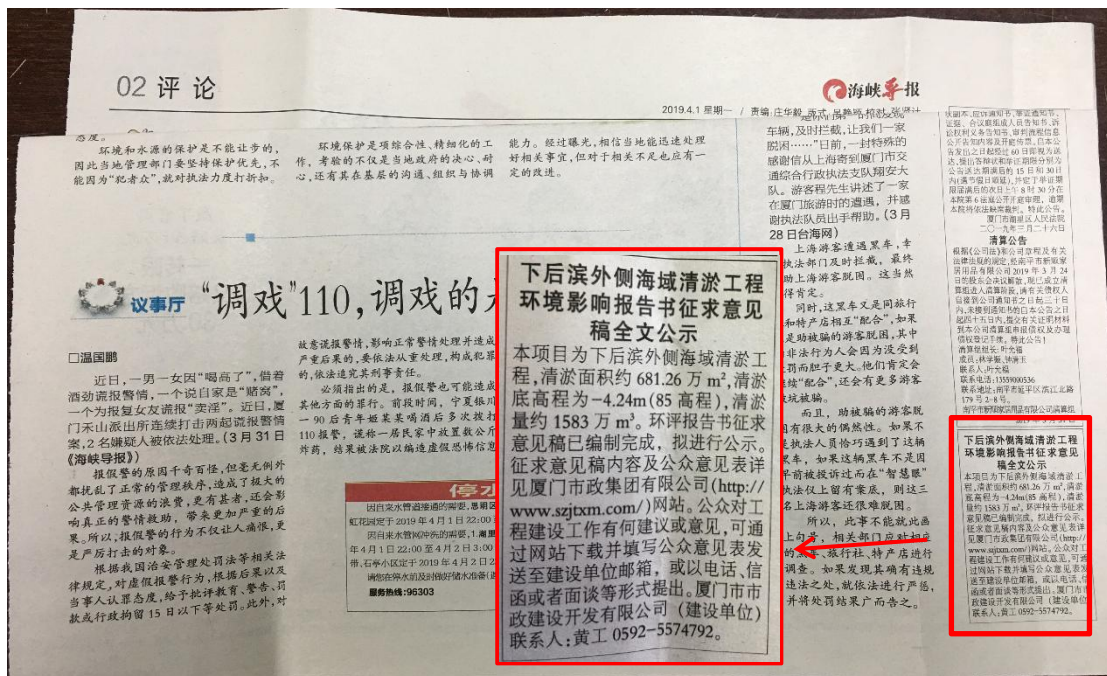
02 评 论

海峡导报

2019.4.1 星期一

环境和水源的保护是不能让步的，因此当地管理部门要坚持保护优先，不能因为"犯者众"，就对执法力度打折扣。

环境保护是项综合性、精细化的工作，考验的不仅是当地政府的决心、耐心，还有其在基层的沟通、组织与协调

能力。经过曝光，相信当地能迅速处理好相关事宜，但对于相关不足也应有一定的改进。

车辆，及时拦截，让我们一家脱困……"日前，一封特殊的感谢信从上海寄到厦门市交通综合行政执法支队翔安大队。游客程先生讲述了一家在厦门旅游时的遭遇，并感谢执法队员出手相助。（3月28日台海网）

上海游客遭遇黑车，幸执法部门及时拦截，最终助上海游客脱困。这当然得肯定。

议事厅 "调戏"110，调戏的

□温国鹏

近日，一男一女因"喝高了"，借着酒劲谎报警情，一个说是"赌博"，一个为报复女友谎报"卖淫"。近日，厦门禾山派出所连续打击两起谎报警情案，2名嫌疑人被依法处理。（3月31日《海峡导报》）

报假警的原因千奇百怪，但毫无例外都扰乱了正常的管理秩序，造成了极大的公共管理资源的浪费，更有甚者，还会影响真正的警情救助，带来更加严重的后果。所以，报假警的行为不仅让人痛恨，更是严厉打击的对象。

根据我国治安管理处罚法等相关法律规定，对虚假报警行为，根据后果以及当事人认罪态度，给予批评教育、警告、罚款或行政拘留15日以下等处罚。此外，对

故意谎报警情，影响正常警情处理并造成严重后果的，要依法从重处理，构成犯罪的，依法追究其刑事责任。

必须指出的是，报假警也可能造成其他方面的罪行。前段时间，宁夏银川一90后青年据某某喝酒后多次拨打110报警，谎称一居民家中放置数公斤炸药，结果被法院以编造虚假恐怖信息

停水

因自来水管道接通的需要，思明区虹祥园更于2019年4月1日22:00至2019年4月2日……因自来水管网改造的需要，1湖里……年4月1日22:00至4月2日3:00……厝、石亭小区定于2019年4月2日……请您在停水前及时做好储水准备（……

服务热线：96303

下后滨外侧海域清淤工程环境影响报告书征求意见稿全文公示

本项目为下后滨外侧海域清淤工程，清淤面积约 681.26 万 $m^2$，清淤底高程为 $-4.24m$（85 高程），清淤量约 1583 万 $m^3$。环评报告书征求意见稿已编制完成，拟进行公示。征求意见稿内容及公众意见表详见厦门市政集团有限公司（http://www.szjtxm.com/）网站。公众对工程建设工作有何建议或意见，可通过网站下载并填写公众意见表发送至建设单位邮箱，或以电话、信函或者面谈等形式提出。厦门市市政建设开发有限公司（建设单位）联系人：黄工 0592-5574792。

同时，这里黑车又是同旅行社和特产店相互"配合"，如果说是助被骗的游客脱困，其中非法行为人会因为没受到处罚而胆子更大。他们肯定会继续"配合"，还会有更多游客被坑被骗。

而且，助被骗的游客脱困有很大的偶然性。如果不是执法人员恰巧遇到了这辆黑车，如果这辆黑车不是因为平常被投诉过而在"智慧眼"执法仪上留有案底，则这三名上海游客还很难脱困。

所以，此事不能就此画上句号。相关部门应对相关旅行社、特产店进行调查。如果发现其确有违规违法之处，就依法进行严惩，并将处罚结果广而告之。

清算公告

下后滨外侧海域清淤工程环境影响报告书征求意见稿全文公示

本项目为下后滨外侧海域清淤工程，清淤面积约 681.26 万 $m^2$，清淤底高程为 $-4.24m$（85 高程），清淤量约 1583 万 $m^3$。环评报告书征求意见稿已编制完成，拟进行公示。征求意见稿内容及公众意见表详见厦门市政集团有限公司（http://www.szjtxm.com/）网站。公众对工程建设工作有何建议或意见，可通过网站下载并填写公众意见表发送至建设单位邮箱，或以电话、信函或者面谈等形式提出。厦门市市政建设开发有限公司（建设单位）联系人：黄工 0592-5574792。